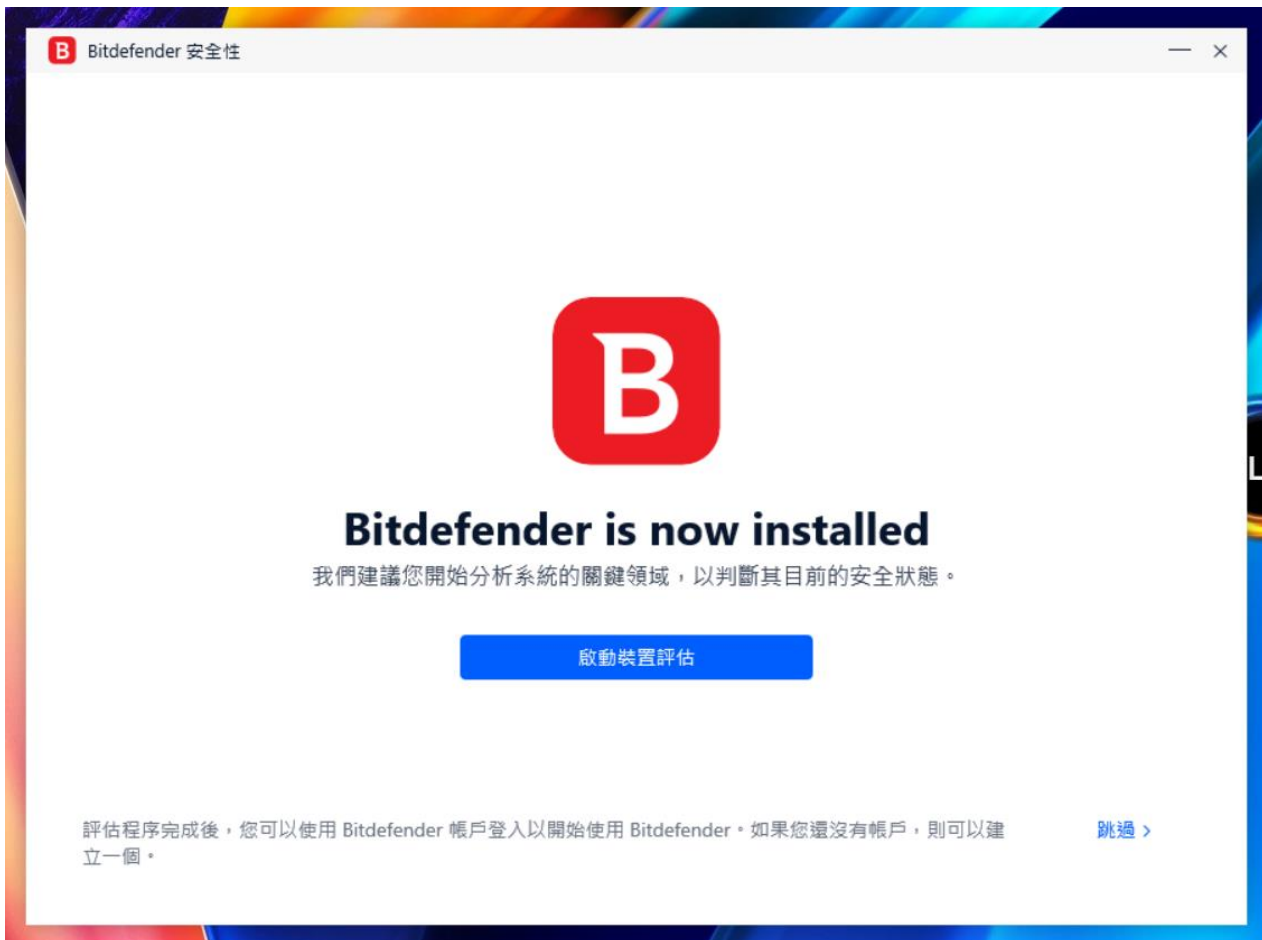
Bitdefender 安全性

— ×

B

Bitdefender is now installed

我們建議您開始分析系統的關鍵領域，以判斷其目前的安全狀態。

啟動裝置評估

評估程序完成後，您可以使用 Bitdefender 帳戶登入以開始使用 Bitdefender。如果您還沒有帳戶，則可以建立一個。

跳過 >

L